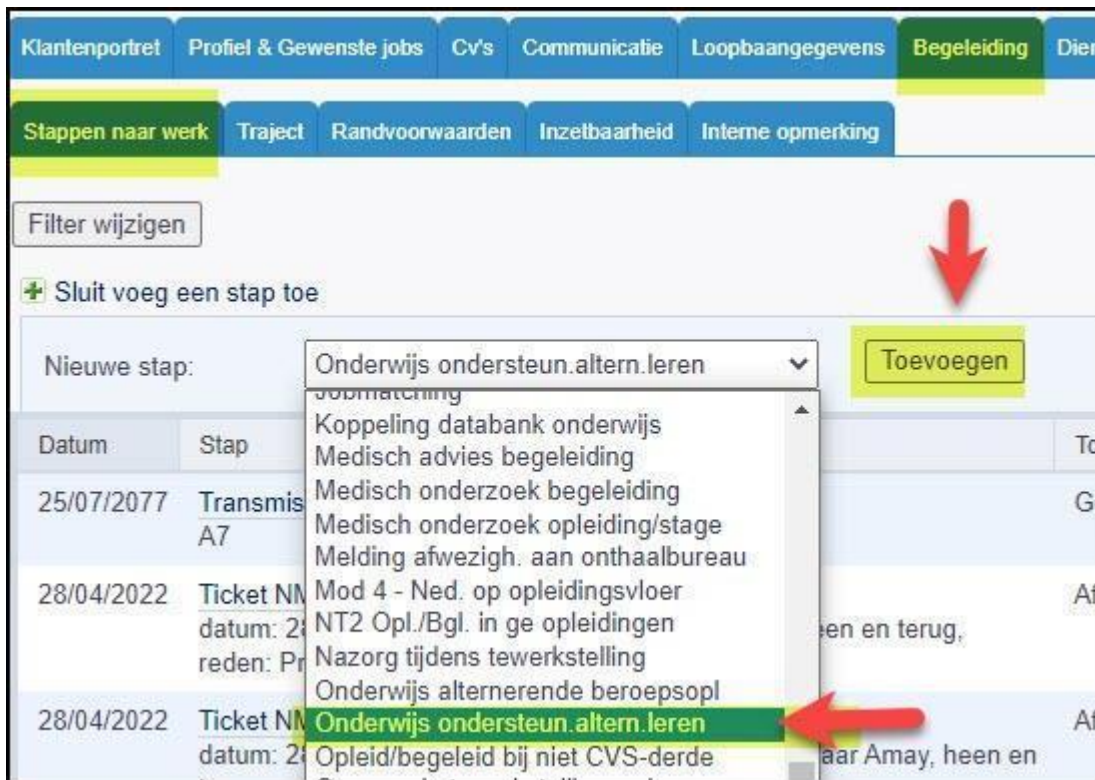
Klantenportret | Profiel & Gewenste jobs | Cv's | Communicatie | Loopbaangegevens | Begeleiding | Dien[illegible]

Stappen naar werk | Traject | Randvoorwaarden | Inzetbaarheid | Interne opmerking

Filter wijzigen

Sluit voeg een stap toe

Nieuwe stap: Onderwijs ondersteun.altern.leren

Toevoegen

| Datum | Stap | To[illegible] |
|---|---|---|
| 25/07/2077 | Transmis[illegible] A7 | G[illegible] |
| 28/04/2022 | Ticket N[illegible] datum: 2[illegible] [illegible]een en terug, reden: Pr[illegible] | Af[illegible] |
| 28/04/2022 | Ticket N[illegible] datum: 2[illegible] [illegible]aar Amay, heen en | Af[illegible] |

Jobmatching
Koppeling databank onderwijs
Medisch advies begeleiding
Medisch onderzoek begeleiding
Medisch onderzoek opleiding/stage
Melding afwezigh. aan onthaalbureau
Mod 4 - Ned. op opleidingsvloer
NT2 Opl./Bgl. in ge opleidingen
Nazorg tijdens tewerkstelling
Onderwijs alternerende beroepsopl
Onderwijs ondersteun.altern.leren
Opleid/begeleid bij niet CVS-derde
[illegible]